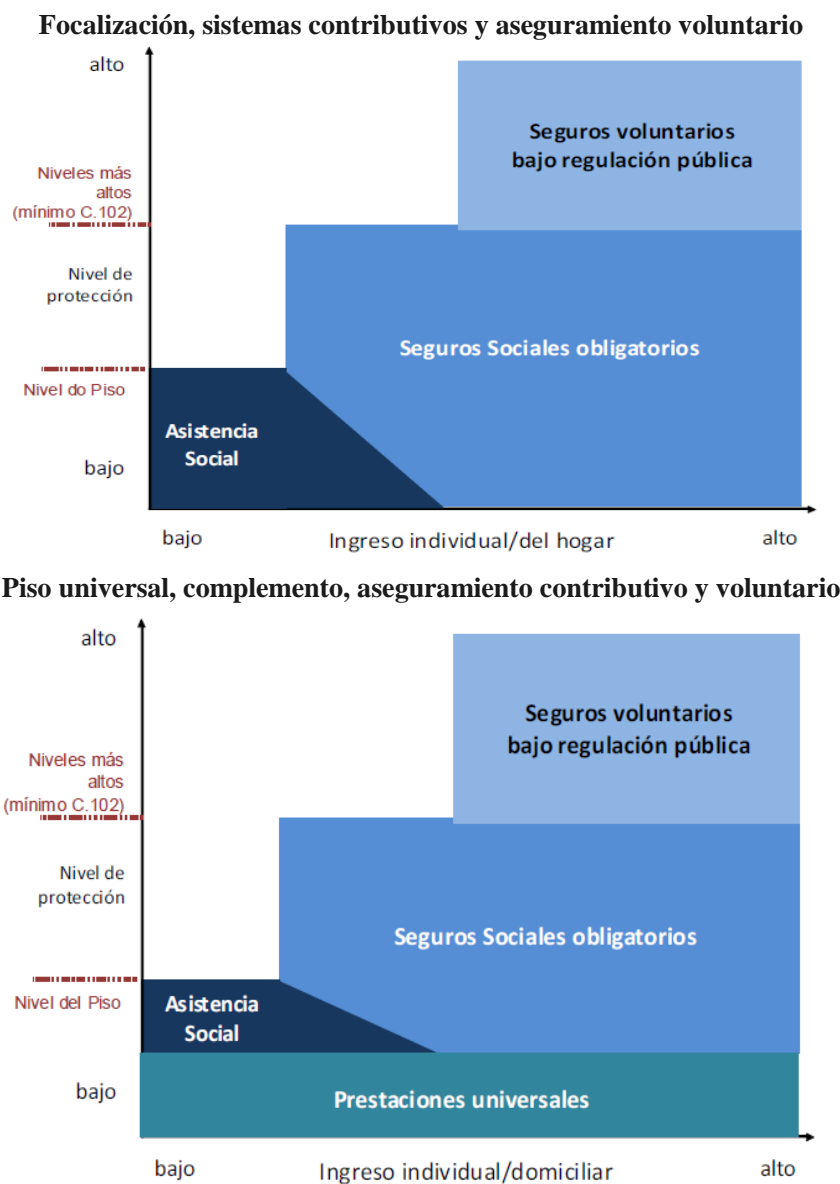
Focalización, sistemas contributivos y aseguramiento voluntario

alto

Niveles más altos (mínimo C.102)

Nivel de protección

Nivel do Piso

bajo

Seguros voluntarios bajo regulación pública

Seguros Sociales obligatorios

Asistencia Social

bajo

Ingreso individual/del hogar

alto

Piso universal, complemento, aseguramiento contributivo y voluntario

alto

Niveles más altos (mínimo C.102)

Nivel de protección

Nivel del Piso

bajo

Seguros voluntarios bajo regulación pública

Seguros Sociales obligatorios

Asistencia Social

Prestaciones universales

bajo

Ingreso individual/domiciliar

alto